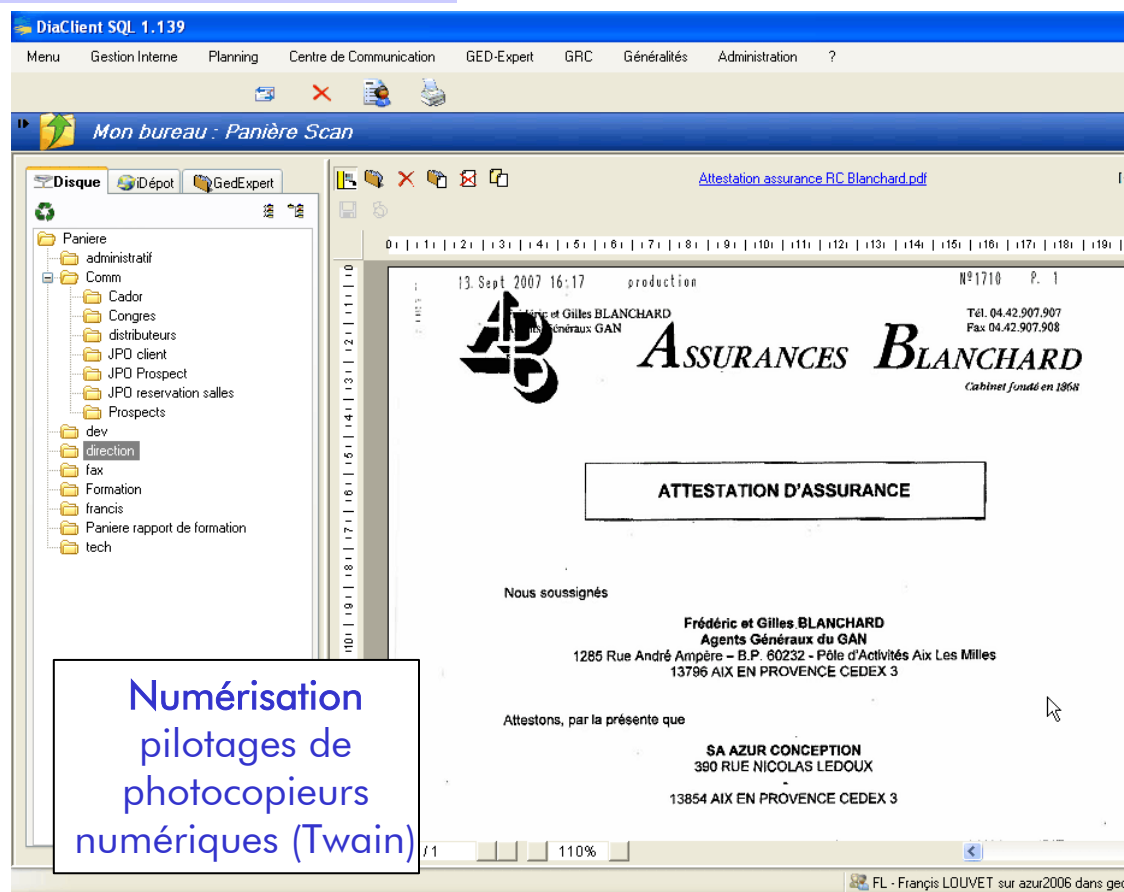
DiaClient SQL 1.139

Menu Gestion Interne Planning Centre de Communication GED-Expert GRC Généralités Administration ?

Mon bureau : Panière Scan

Disque iDépot GedExpert

Attestation assurance RC Blanchard.pdf

Paniere
administratif
Comm
Cador
Congres
distributeurs
JPO client
JPO Prospect
JPO reservation salles
Prospects
dev
direction
fax
Formation
francis
Paniere rapport de formation
tech

0 1 2 3 4 5 6 7 8 9 10 11 12 13 14 15 16 17 18 19

13. Sept 2007 16:17 production Nº1710 P. 1

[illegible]ric et Gilles BLANCHARD
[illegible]énéraux GAN

Tél. 04.42.907.907
Fax 04.42.907.908

ASSURANCES BLANCHARD
Cabinet fondé en 1868

ATTESTATION D'ASSURANCE

Nous soussignés

Frédéric et Gilles BLANCHARD
Agents Généraux du GAN
1285 Rue André Ampère – B.P. 60232 - Pôle d'Activités Aix Les Milles
13796 AIX EN PROVENCE CEDEX 3

Attestons, par la présente que

SA AZUR CONCEPTION
390 RUE NICOLAS LEDOUX
-
13854 AIX EN PROVENCE CEDEX 3

Numérisation
pilotages de photocopieurs numériques (Twain)

/1 110%

FL - Françis LOUVET sur azur2006 dans ge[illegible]